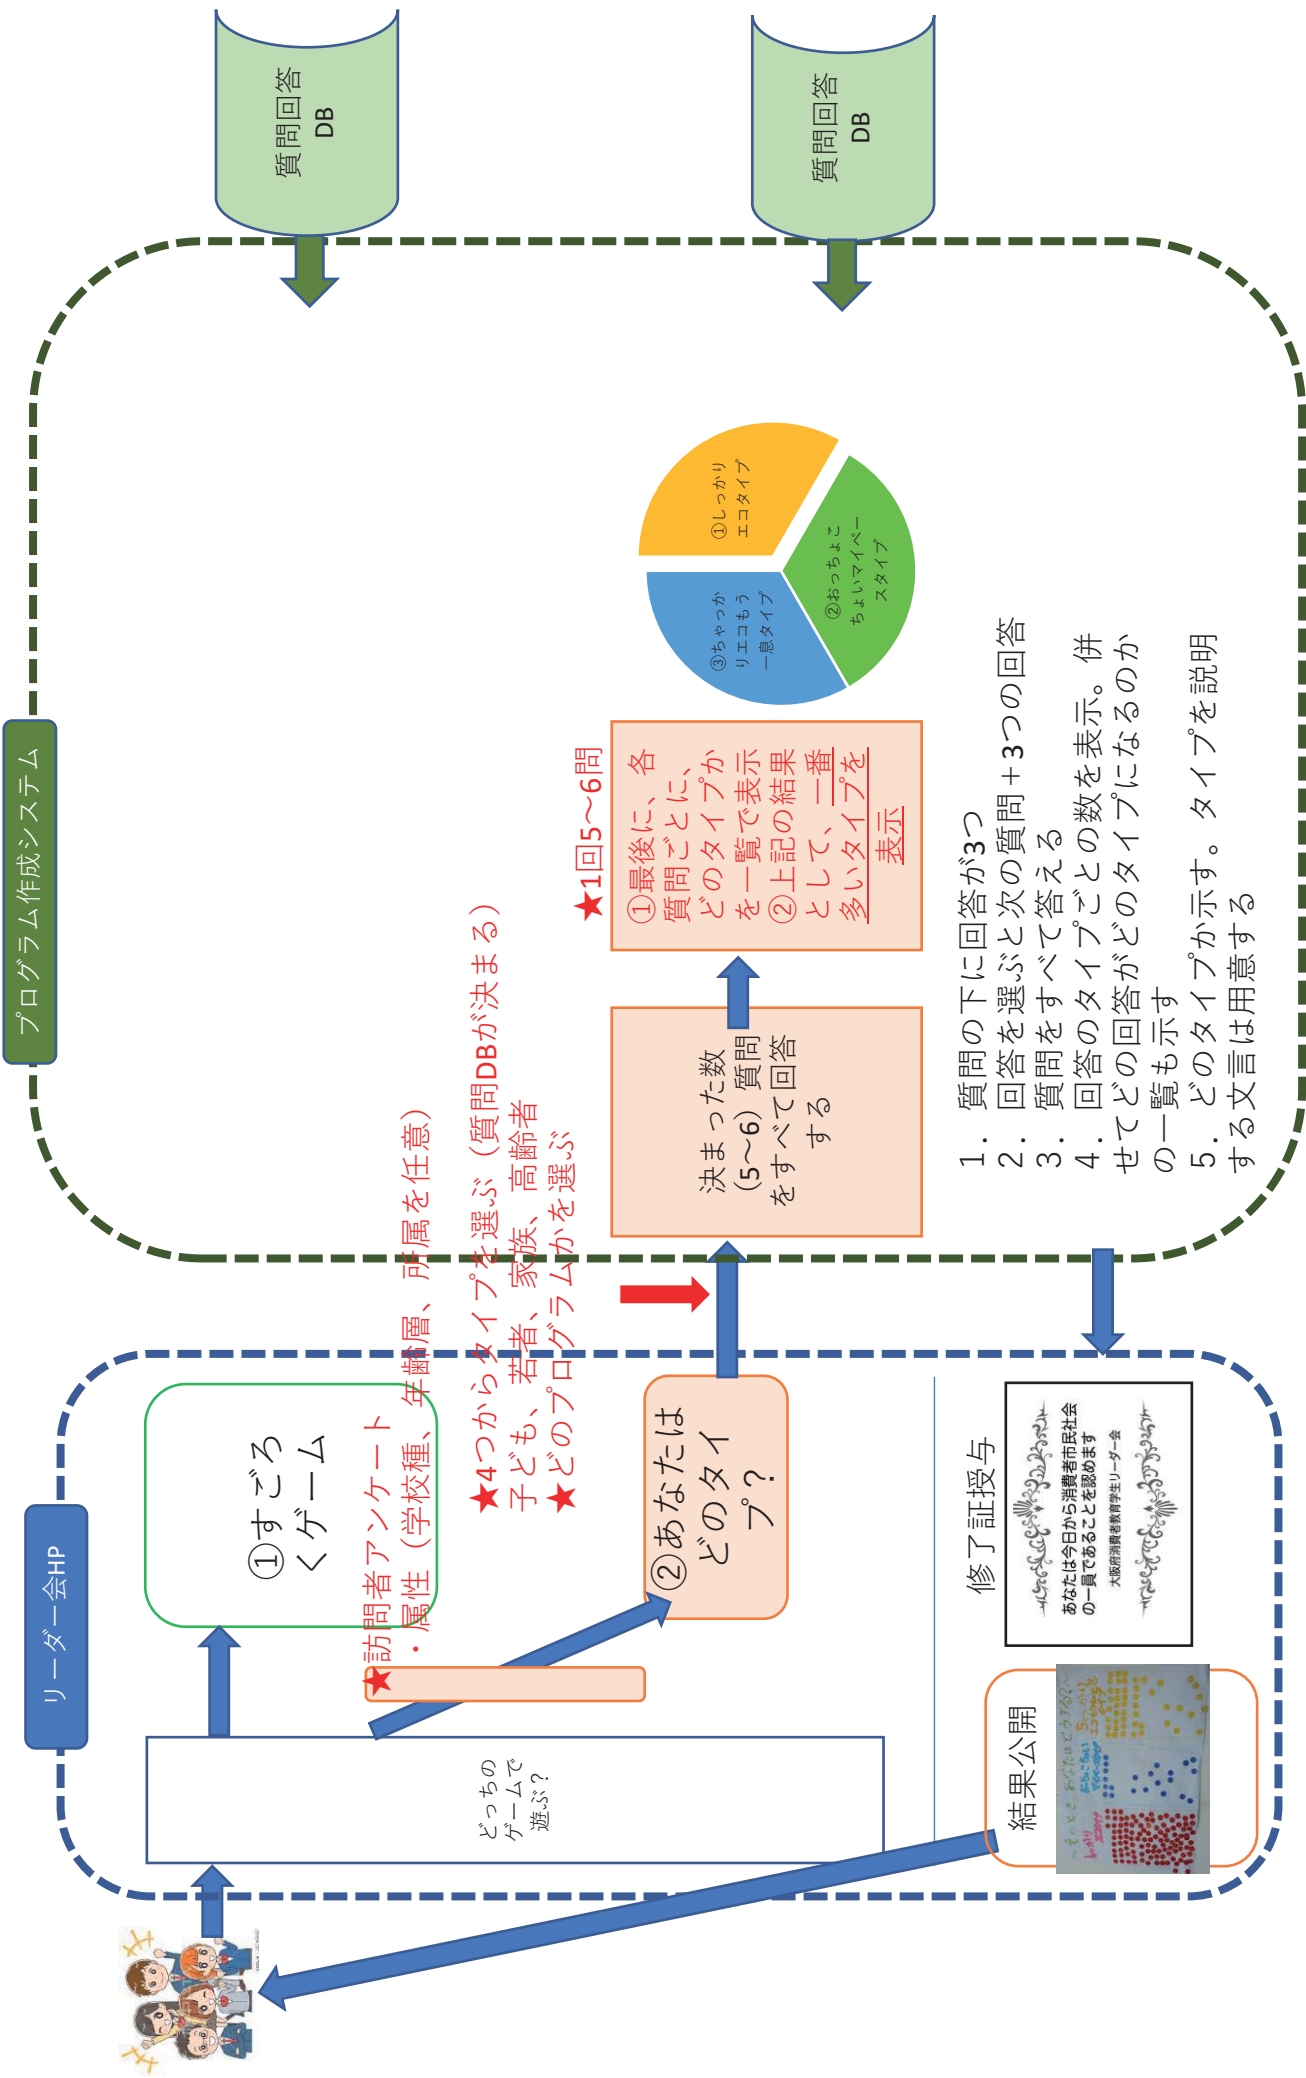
質問回答
DB

質問回答
DB

プログラム作成システム

①しっかりエコタイプ

②おっちょこちょいマイペースタイプ

③ちゃっかりエコもう一息タイプ

★1回5~6問

①最後に、各質問ごとに、どのタイプかを一覧で表示
②上記の結果として、一番多いタイプを表示

決まった数(5~6)質問をすべて回答する

1．質問の下に回答が3つ
2．回答を選ぶと次の質問＋3つの回答
3．質問をすべて答える
4．回答のタイプごとの数を表示。併せてどの回答がどのタイプになるのかの一覧も示す
5．どのタイプか示す。タイプを説明する文言は用意する

★4つからタイプを選ぶ（質問DBが決まる）
子ども、若者、家族、高齢者
★どのプログラムかを選ぶ

★訪問者アンケート
・属性（学校種、年齢層、所属を任意）

リーダー会HP

①すごろくゲーム

②あなたはどのタイプ？

どっちのゲームで遊ぶ？

修了証授与

あなたは今日から消費者市民社会の一員であることを認めます
大阪府消費者教育学生リーダー会

結果公開